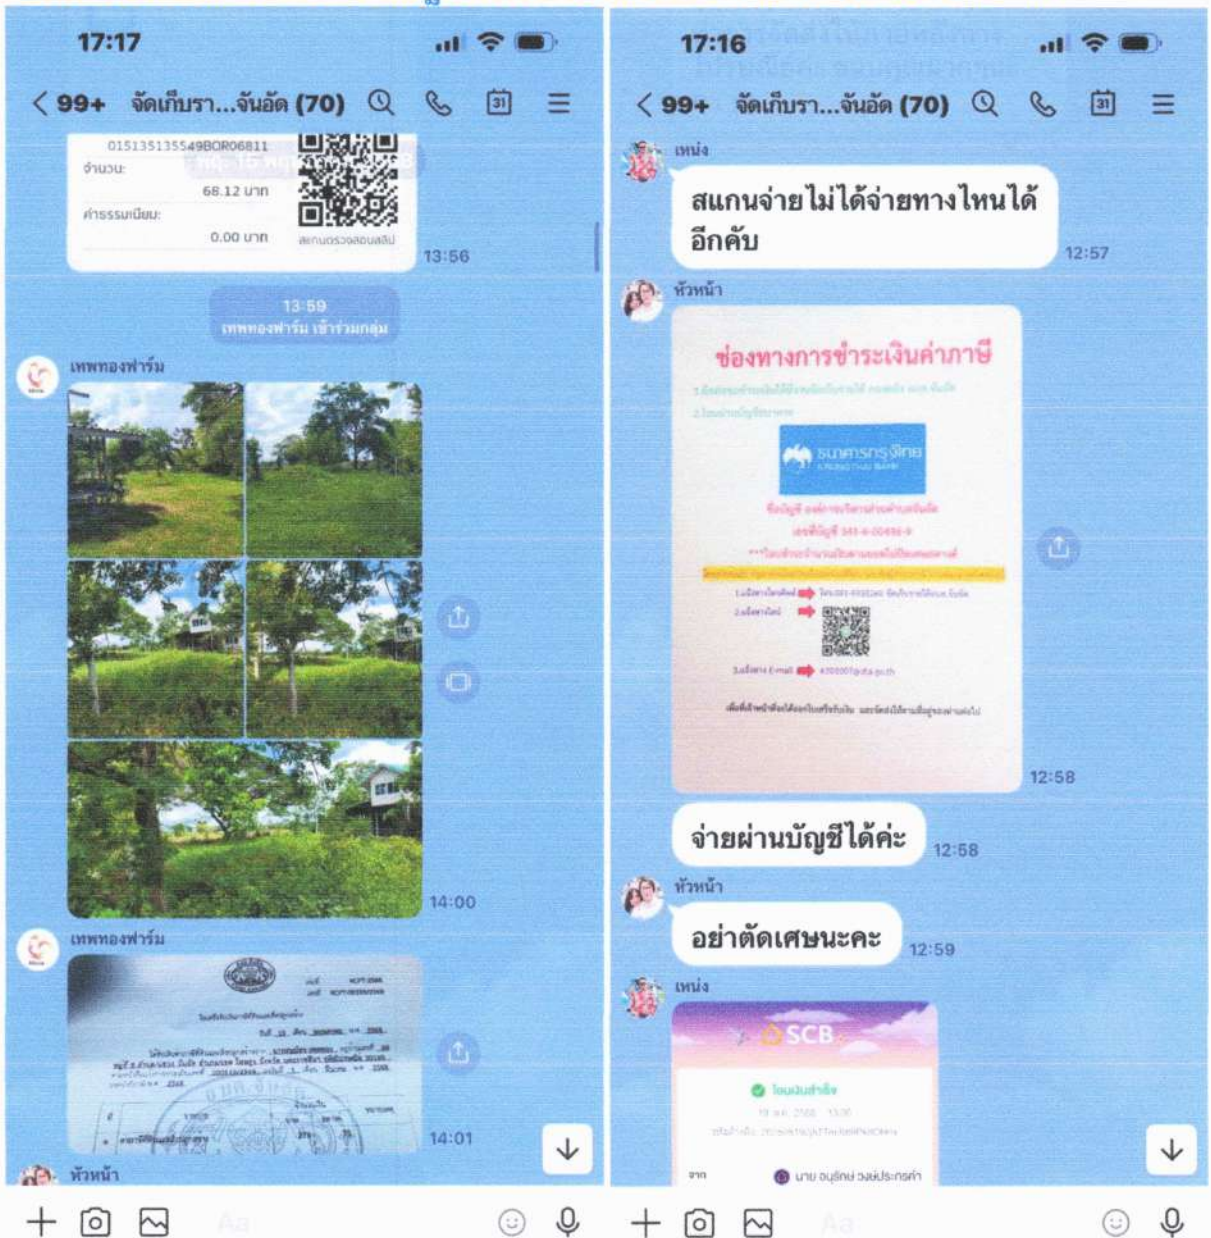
17:17

< 99+ จัดเก็บรา...จันอัด (70)

015135135549BOR06811
จำนวน:
68.12 บาท
ค่าธรรมเนียม:
0.00 บาท
สแกนตรวจสอบสลิป
13:56

13:59
เทพทองฟาร์ม เข้าร่วมกลุ่ม

เทพทองฟาร์ม
14:00

เทพทองฟาร์ม
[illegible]
14:01

หัวหน้า

Aa

17:16

< 99+ จัดเก็บรา...จันอัด (70)

เหน่ง
สแกนจ่ายไม่ได้จ่ายทางไหนได้อีกคับ
12:57

หัวหน้า
ช่องทางการชำระเงินค่าภาษี
ธนาคารกรุงไทย
KRUNG THAI BANK
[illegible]
12:58

จ่ายผ่านบัญชีได้ค่ะ
12:58

หัวหน้า
อย่าตัดเศษนะคะ
12:59

เหน่ง
SCB
โอนเงินสำเร็จ
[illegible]
จาก
นาย อนุรักษ์ วงษ์ประกรค์

Aa